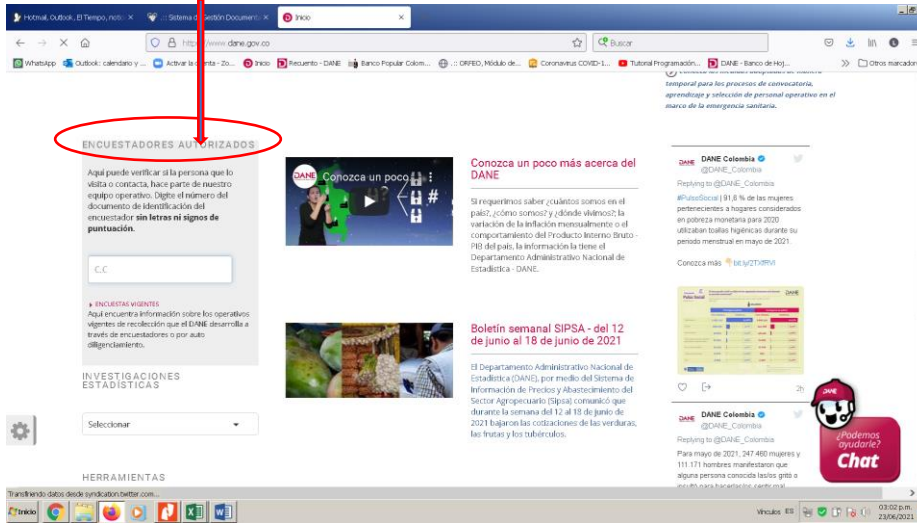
Hotmail, Outlook, El Tiempo, noti ×
:: Sistema de Gestión Document ×
Inicio ×

https://www.dane.gov.co
Buscar

WhatsApp
Outlook: calendario y ...
Activar la cuenta - Zo...
Inicio
Recuento - DANE
Banco Popular Colom...
.:: ORFEO, Módulo de...
Coronavirus COVID-1...
Tutorial Programación...
DANE - Banco de Hoj...
Otros marcadores

temporal para los procesos de convocatoria, aprendizaje y selección de personal operativo en el marco de la emergencia sanitaria.

ENCUESTADORES AUTORIZADOS

Aquí puede verificar si la persona que lo visita o contacta, hace parte de nuestro equipo operativo. Digite el número del documento de identificación del encuestador **sin letras ni signos de puntuación.**

C.C

ENCUESTAS VIGENTES
Aquí encuentra información sobre los operativos vigentes de recolección que el DANE desarrolla a través de encuestadores o por auto diligenciamiento.

INVESTIGACIONES ESTADÍSTICAS

Seleccionar

HERRAMIENTAS

Conozca un poco...

Conozca un poco más acerca del DANE

Si requerimos saber ¿cuántos somos en el país?, ¿cómo somos? y ¿dónde vivimos?; la variación de la inflación mensualmente o el comportamiento del Producto Interno Bruto - PIB del país, la información la tiene el Departamento Administrativo Nacional de Estadística - DANE.

Boletín semanal SIPSA - del 12 de junio al 18 de junio de 2021

El Departamento Administrativo Nacional de Estadística (DANE), por medio del Sistema de Información de Precios y Abastecimiento del Sector Agropecuario (Sipsa) comunicó que durante la semana del 12 al 18 de junio de 2021 bajaron las cotizaciones de las verduras, las frutas y los tubérculos.

DANE Colombia
@DANE_Colombia
Replying to @DANE_Colombia
#PulsoSocial | 91,8 % de las mujeres pertenecientes a hogares considerados en pobreza monetaria para 2020 utilizaban toallas higiénicas durante su periodo menstrual en mayo de 2021.

Conozca más bit.ly/2TXfRVI

2h

DANE Colombia
@DANE_Colombia
Replying to @DANE_Colombia
Para mayo de 2021, 247.460 mujeres y 111.171 hombres manifestaron que alguna persona conocida las/os gritó o

¿Podemos ayudarle?
Chat

Transfiriendo datos desde syndication.twitter.com...

Inicio
Vínculos ES
03:02 p.m.
23/06/2021